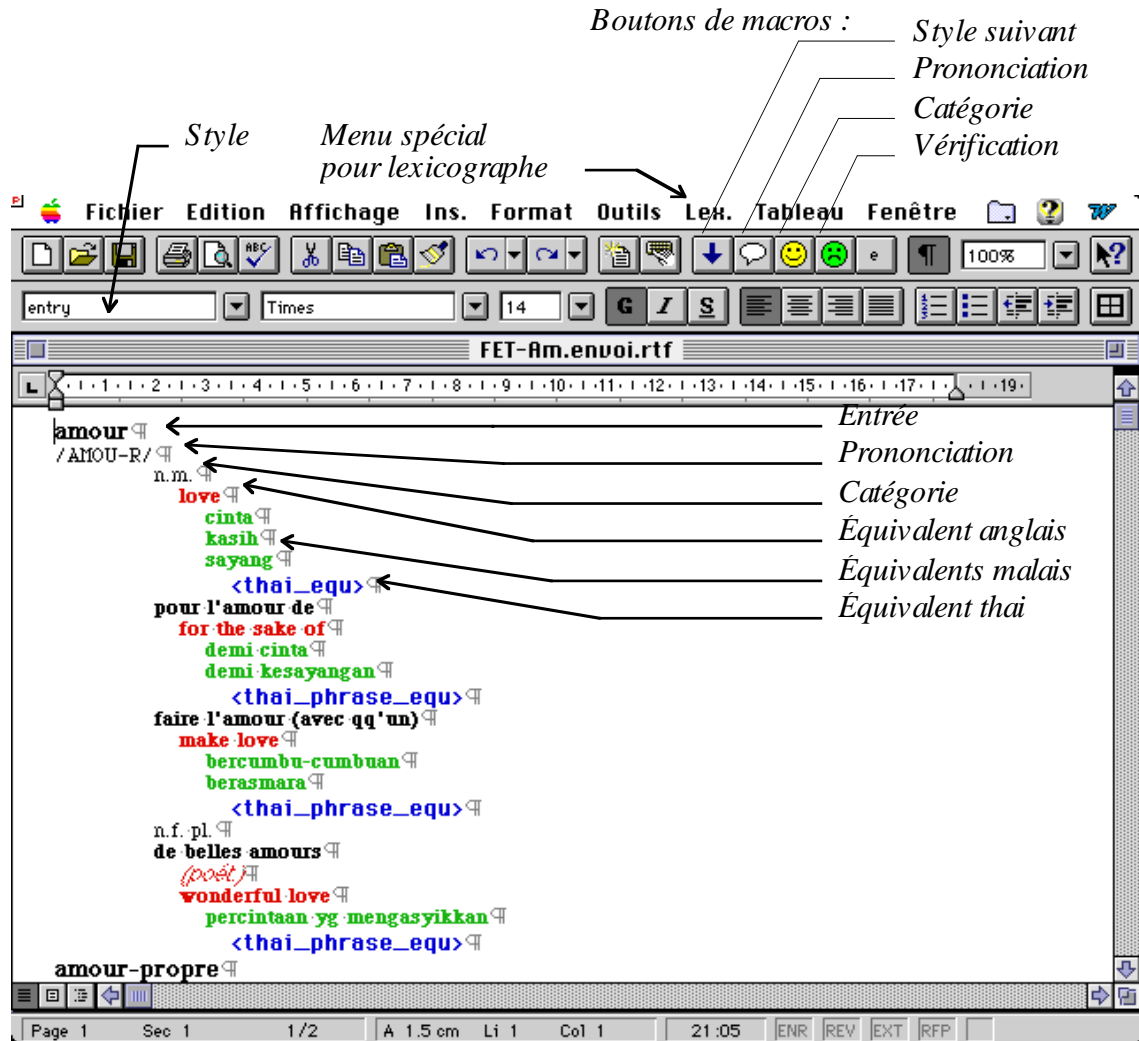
Boutons de macros :
Style suivant
Prononciation
Catégorie
Vérification
Style
Menu spécial pour lexicographe

Fichier Edition Affichage Ins. Format Outils Lex. Tableau Fenêtre

100%

entry Times 14 G I S

FET-Am.envoi.rtf

·1·2·3·4·5·6·7·8·9·10·11·12·13·14·15·16·17·19·

amour¶
/AMOU-R/¶
n.m.¶
love¶
cinta¶
kasih¶
sayang¶
<thai_equ>¶
pour l'amour de¶
for the sake of¶
demi cinta¶
demi kesayangan¶
<thai_phrase_equ>¶
faire l'amour (avec qq'un)¶
make love¶
bercumbu-cumbuan¶
berasmara¶
<thai_phrase_equ>¶
n.f. pl.¶
de belles amours¶
(poét.)¶
wonderful love¶
percintaan yg mengasyikkan¶
<thai_phrase_equ>¶
amour-propre¶

Entrée
Prononciation
Catégorie
Équivalent anglais
Équivalents malais
Équivalent thai

Page 1 Sec 1 1/2 A 1.5 cm Li 1 Col 1 21:05 ENR REV EXT RFP